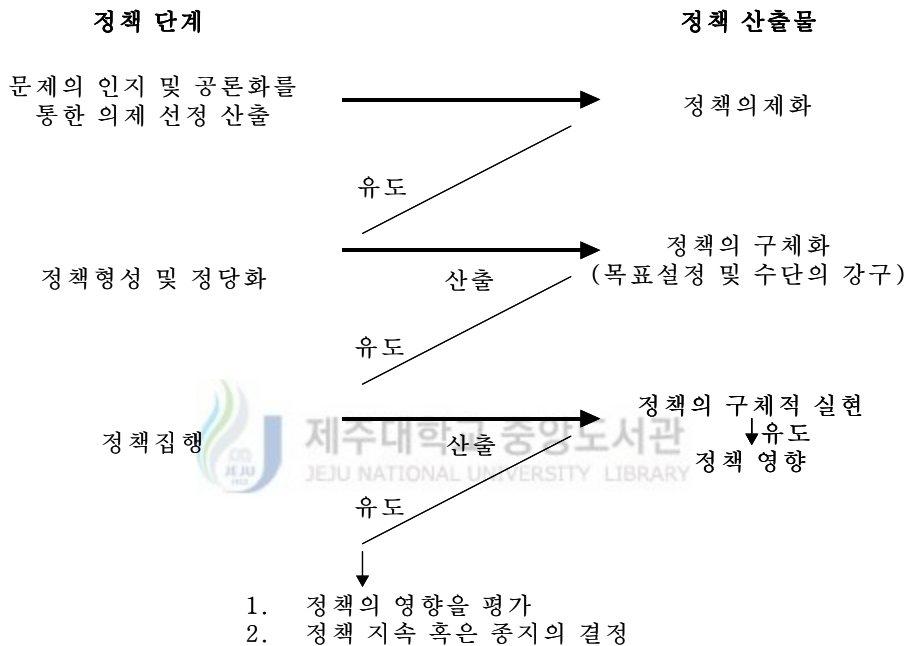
정책 단계

정책 산출물

문제의 인지 및 공론화를 통한 의제 선정 산출

정책의제화

유도

정책형성 및 정당화

산출

정책의 구체화 (목표설정 및 수단의 강구)

유도

정책집행

산출

정책의 구체적 실현

유도

정책 영향

제주대학교 중앙도서관
JEJU NATIONAL UNIVERSITY LIBRARY

JEJU

유도

1. 정책의 영향을 평가
2. 정책 지속 혹은 종지의 결정